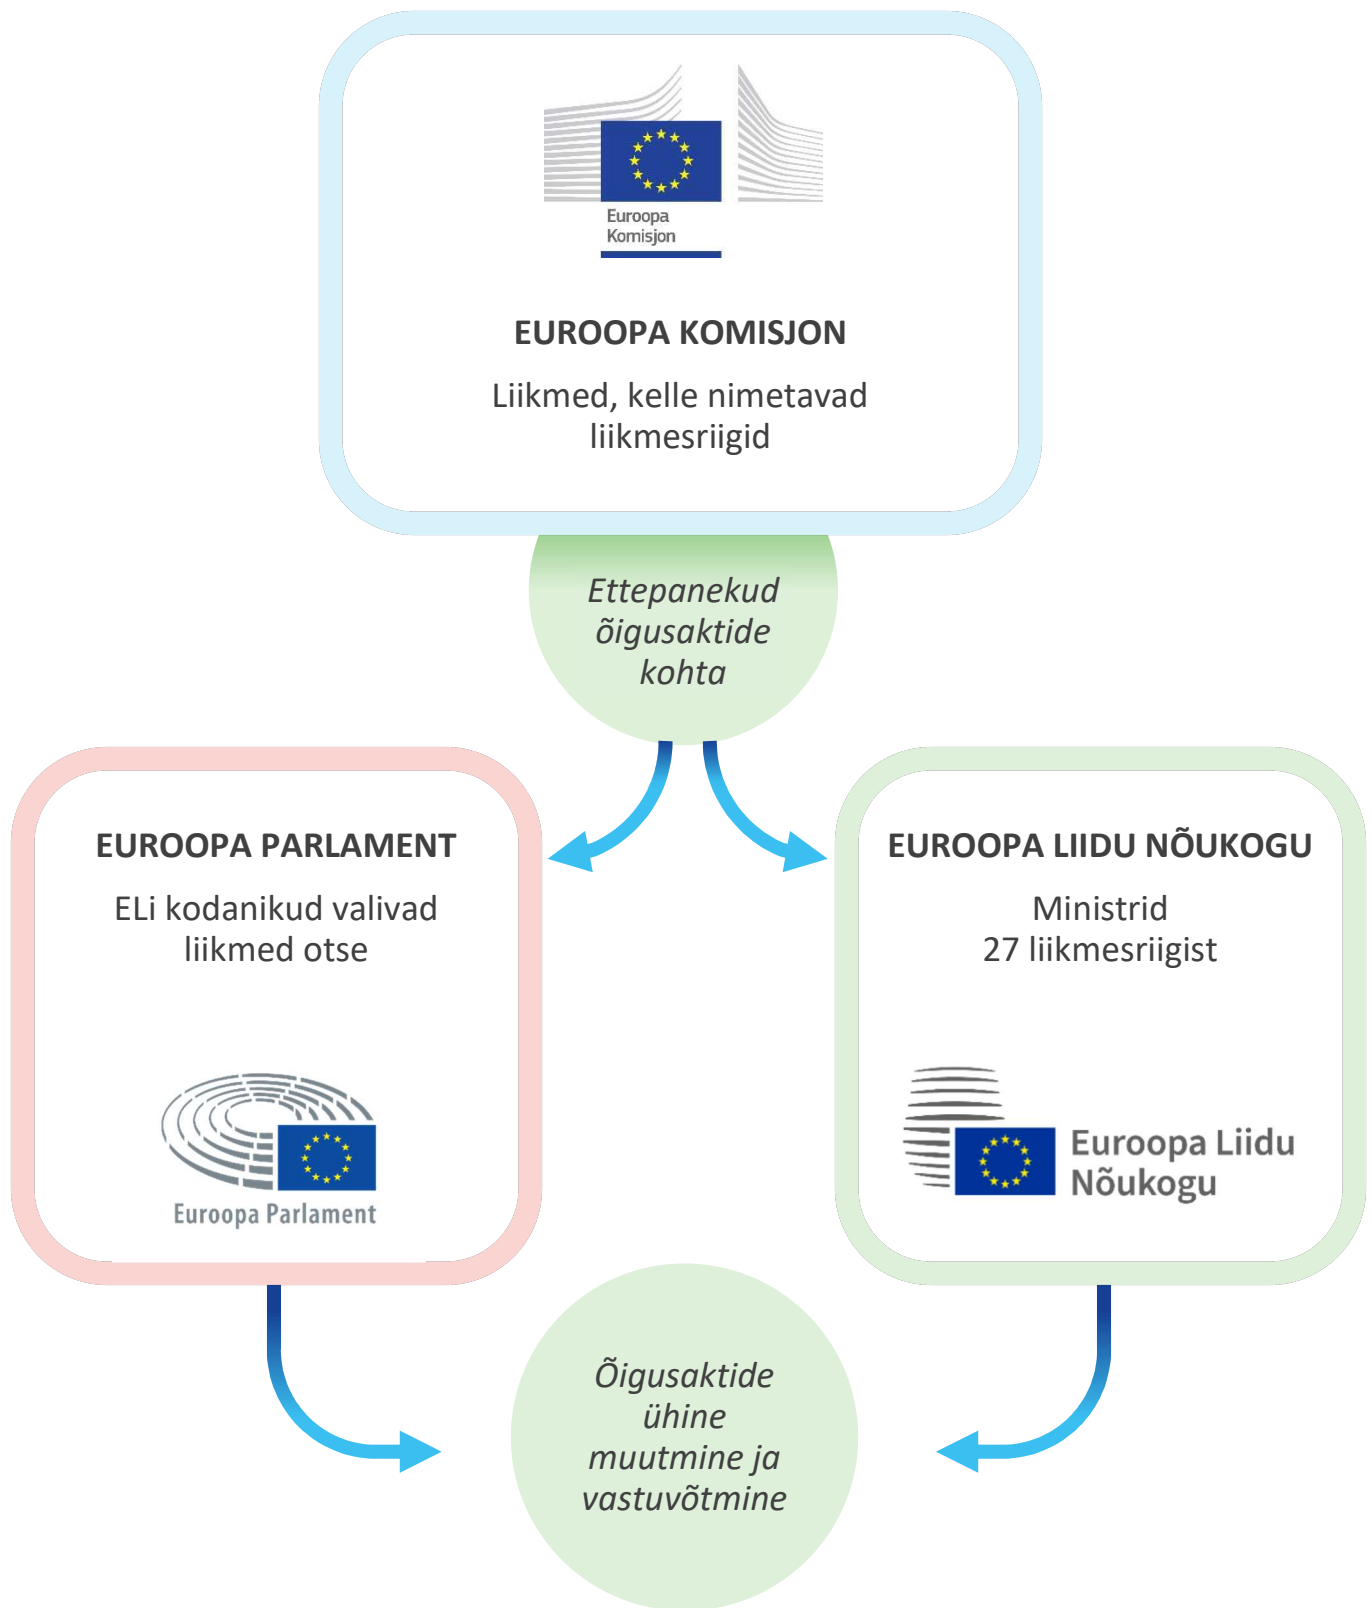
Euroopa Komisjon

EUROOPA KOMISJON

Liikmed, kelle nimetavad liikmesriigid

Ettepanekud õigusaktide kohta

EUROOPA PARLAMENT

ELi kodanikud valivad liikmed otse

Euroopa Parlament

EUROOPA LIIDU NÕUKOGU

Ministrid 27 liikmesriigist

Euroopa Liidu Nõukogu

Õigusaktide ühine muutmine ja vastuvõtmine